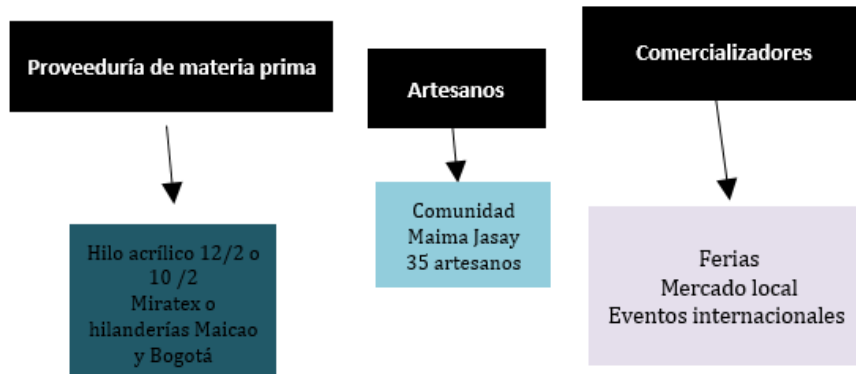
Proveeduría de materia prima

Artesanos

Comercializadores

Hilo acrílico 12/2 o 10 /2
Miratex o hilanderías Maicao y Bogotá

Comunidad
Maima Jasay
35 artesanos

Ferias
Mercado local
Eventos internacionales